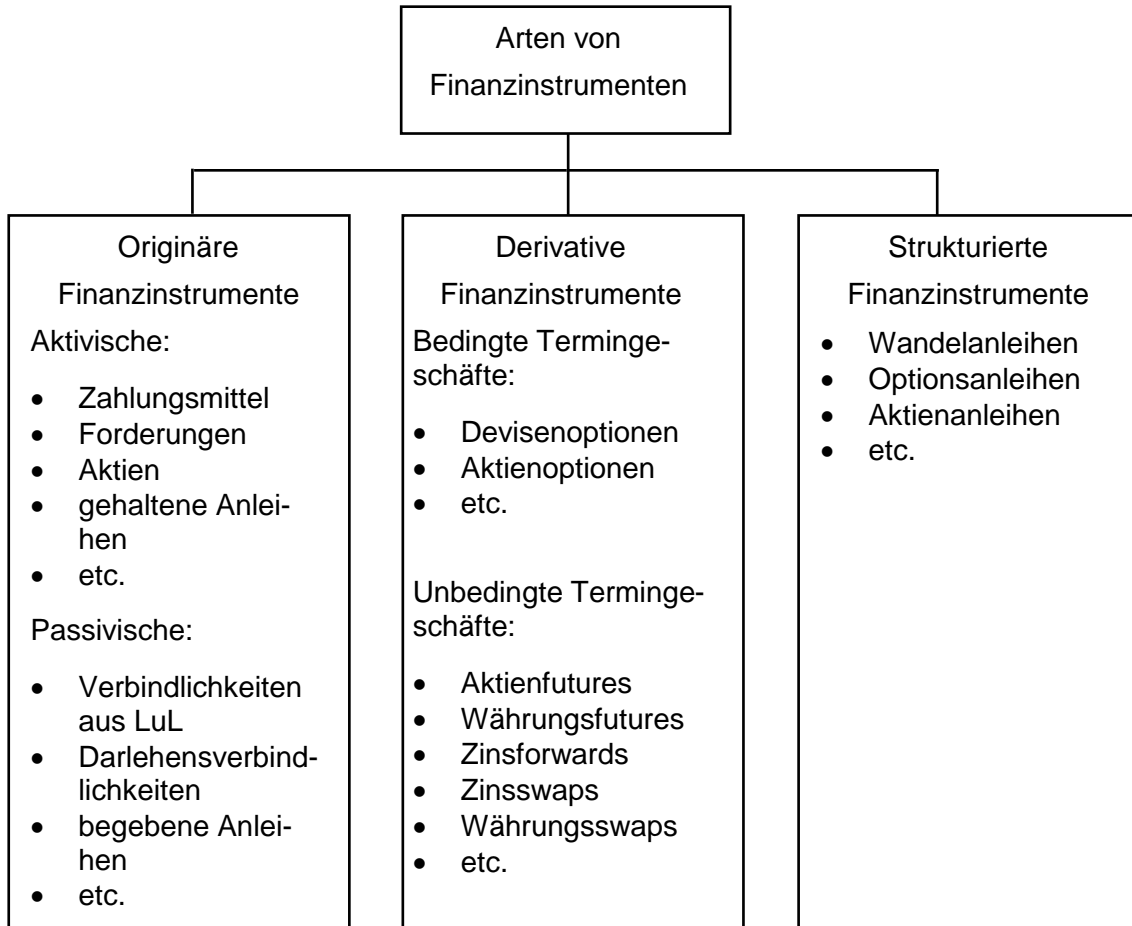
Arten von Finanzinstrumenten

Originäre Finanzinstrumente

Aktivische:

- Zahlungsmittel
- Forderungen
- Aktien
- gehaltene Anleihen
- etc.

Passivische:

- Verbindlichkeiten aus LuL
- Darlehensverbindlichkeiten
- begebene Anleihen
- etc.

Derivative Finanzinstrumente

Bedingte Termingeschäfte:

- Devisenoptionen
- Aktienoptionen
- etc.

Unbedingte Termingeschäfte:

- Aktienfutures
- Währungsfutures
- Zinsforwards
- Zinsswaps
- Währungsswaps
- etc.

Strukturierte Finanzinstrumente

- Wandelanleihen
- Optionsanleihen
- Aktienanleihen
- etc.